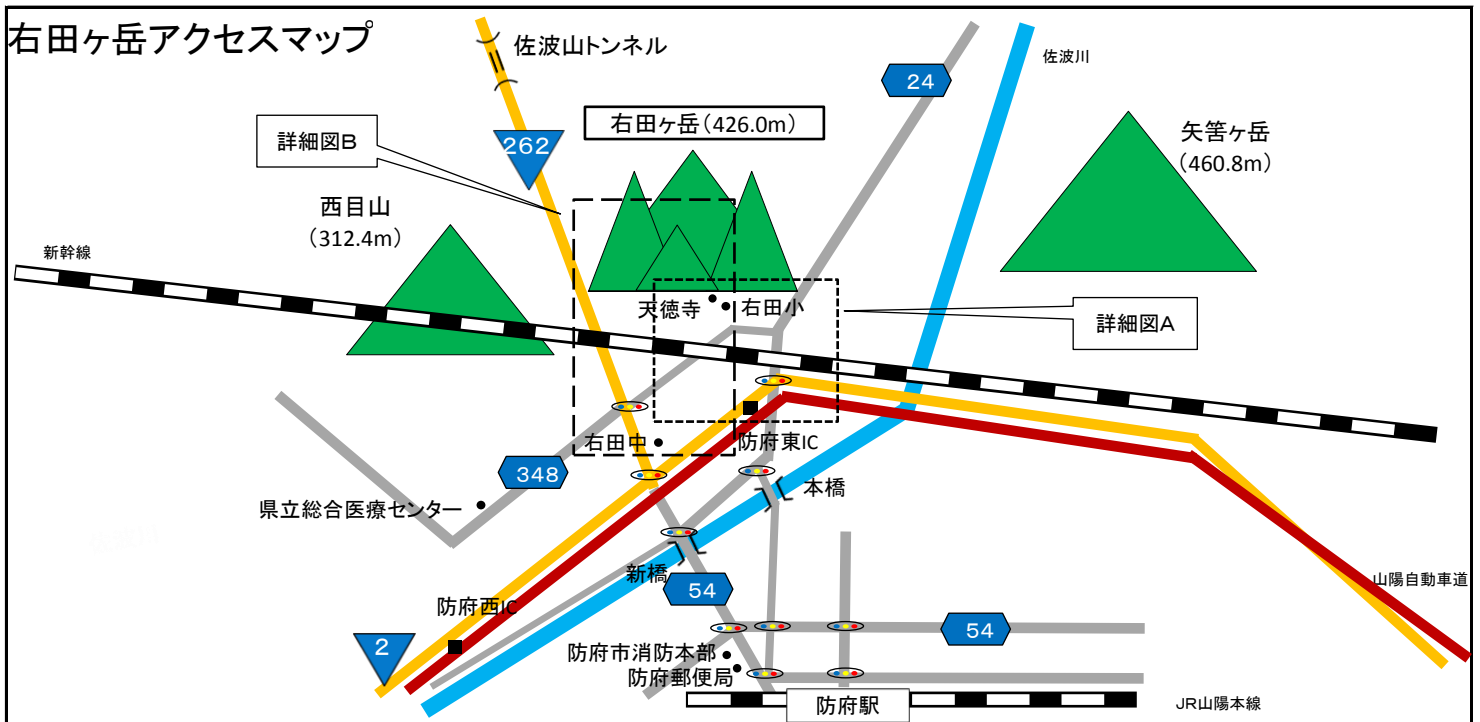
右田ヶ岳アクセスマップ

佐波山トンネル

24

佐波川

右田ヶ岳（426.0m）

262

詳細図B

矢筈ヶ岳
（460.8m）

西目山
（312.4m）

新幹線

天徳寺

右田小

詳細図A

右田中

防府東IC

348

本橋

県立総合医療センター

新橋

54

山陽自動車道

防府西IC

54

2

防府市消防本部

防府郵便局

防府駅

JR山陽本線